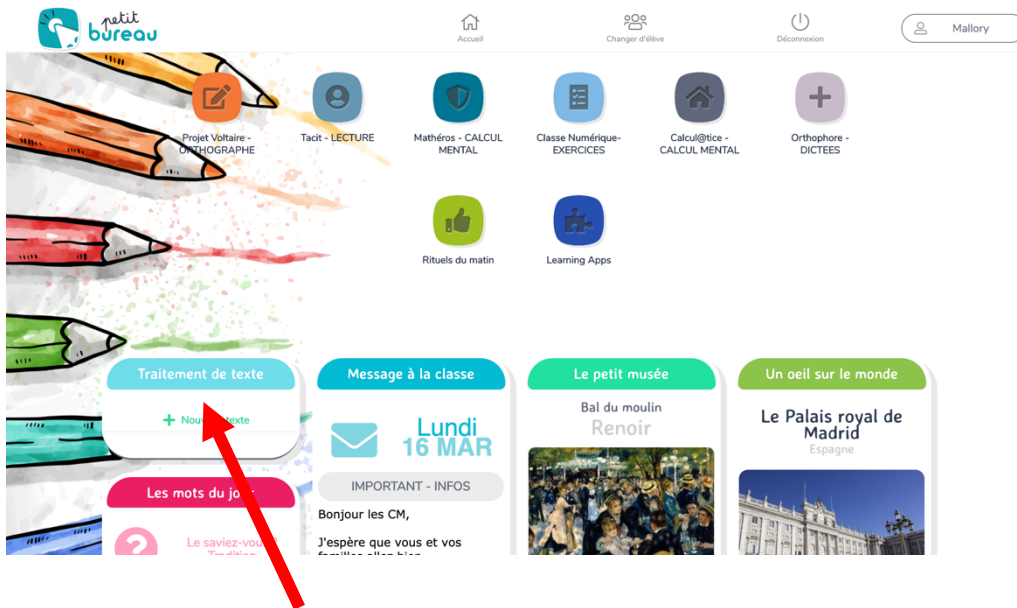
petit bureau

Accueil

Changer d'élève

Déconnexion

Mallory

Projet Voltaire - ORTHOGRAPHE

Tacit - LECTURE

Mathéros - CALCUL MENTAL

Classe Numérique-EXERCICES

Calcul@tice - CALCUL MENTAL

Orthophore - DICTEES

Rituels du matin

Learning Apps

Traitement de texte

+ Nouv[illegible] texte

Message à la classe

Lundi 16 MAR

IMPORTANT - INFOS

Bonjour les CM,

J'espère que vous et vos familles allez bien

Le petit musée

Bal du moulin

Renoir

Un oeil sur le monde

Le Palais royal de Madrid

Espagne

Les mots du jo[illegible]

Le saviez-vou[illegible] Tradition